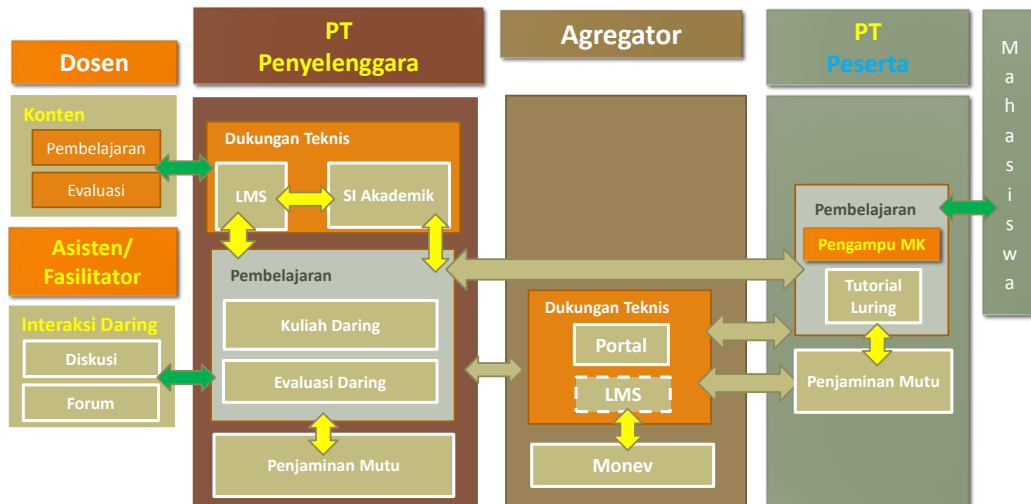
Dosen

Konten
Pembelajaran
Evaluasi

Asisten/ Fasilitator

Interaksi Daring
Diskusi
Forum

PT Penyelenggara

Dukungan Teknis
LMS
SI Akademik

Pembelajaran
Kuliah Daring
Evaluasi Daring

Penjaminan Mutu

Agregator

Dukungan Teknis
Portal
LMS

Monev

PT Peserta

Pembelajaran
Pengampu MK
Tutorial Luring

Penjaminan Mutu

M a h a s i s w a